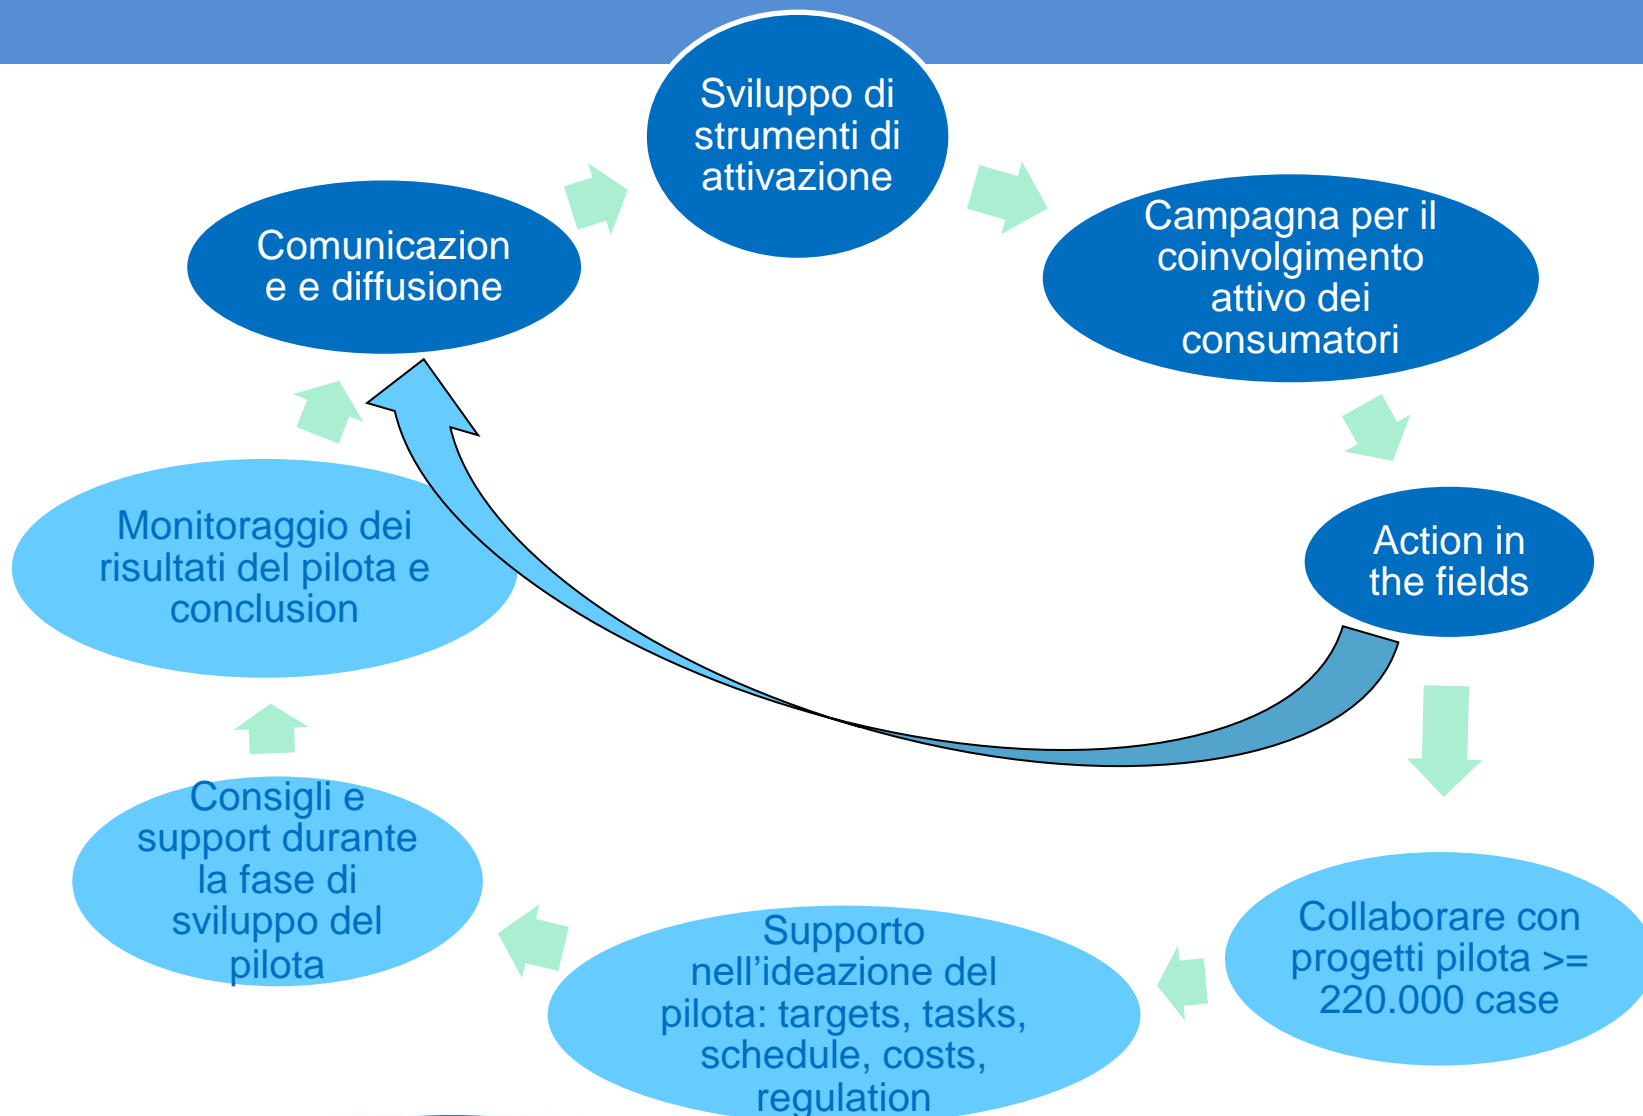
Sviluppo di strumenti di attivazione

Campagna per il coinvolgimento attivo dei consumatori

Action in the fields

Collaborare con progetti pilota >= 220.000 case

Supporto nell’ideazione del pilota: targets, tasks, schedule, costs, regulation

Consigli e support durante la fase di sviluppo del pilota

Monitoraggio dei risultati del pilota e conclusion

Comunicazion e e diffusione